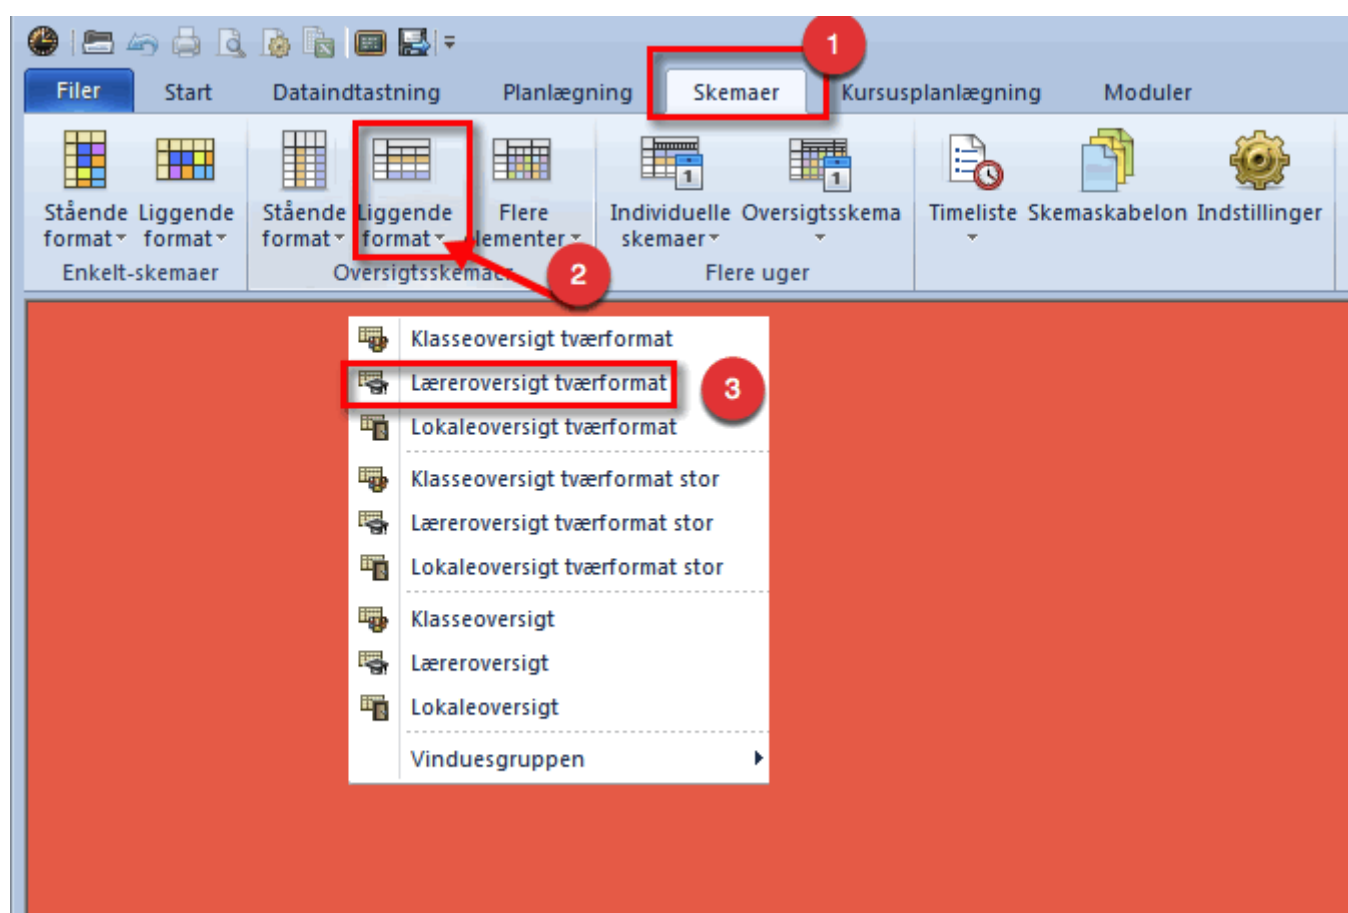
Filer Start Dataindtastning Planlægning Skemaer 1 Kursusplanlægning Moduler

Stående format Liggende format
Enkelt-skemaer

Stående format Liggende format Flere elementer
Oversigtsskemaer 2

Individuelle skemaer Oversigtsskema
Flere uger

Timeliste Skemaskabelon Indstillinger

Klasseoversigt tværformat
Læreroversigt tværformat 3
Lokaleoversigt tværformat
Klasseoversigt tværformat stor
Læreroversigt tværformat stor
Lokaleoversigt tværformat stor
Klasseoversigt
Læreroversigt
Lokaleoversigt
Vinduesgruppen